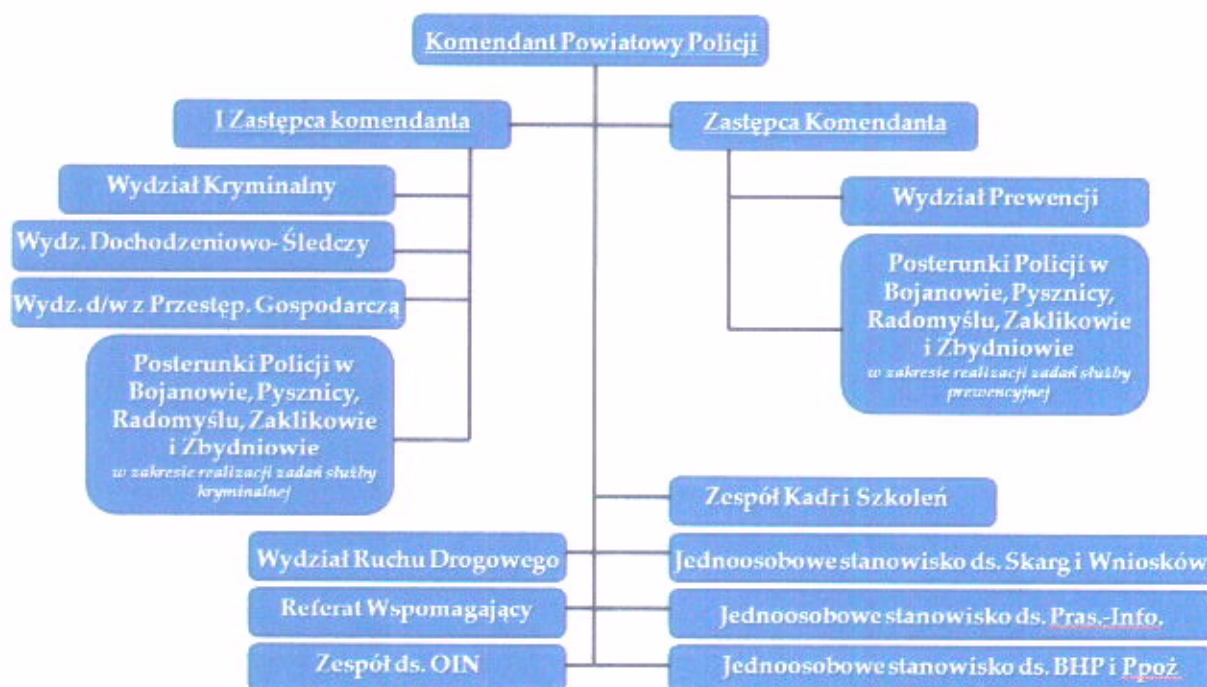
Komendant Powiatowy Policji

I Zastępca komendanta

Wydział Kryminalny

Wydz. Dochodzeniowo- Śledczy

Wydz. d/w z Przestęp. Gospodarczą

Posterunki Policji w Bojanowie, Pysznicy, Radomyślu, Zaklikowie i Zbydniowie
w zakresie realizacji zadań służby kryminalnej

Zastępca Komendanta

Wydział Prewencji

Posterunki Policji w Bojanowie, Pysznicy, Radomyślu, Zaklikowie i Zbydniowie
w zakresie realizacji zadań służby prewencyjnej

Zespół Kadr i Szkoleń

Wydział Ruchu Drogowego

Jednoosobowe stanowisko ds. Skarg i Wniosków

Referat Wspomagający

Jednoosobowe stanowisko ds. Pras.-Info.

Zespół ds. OIN

Jednoosobowe stanowisko ds. BHP i Ppoż